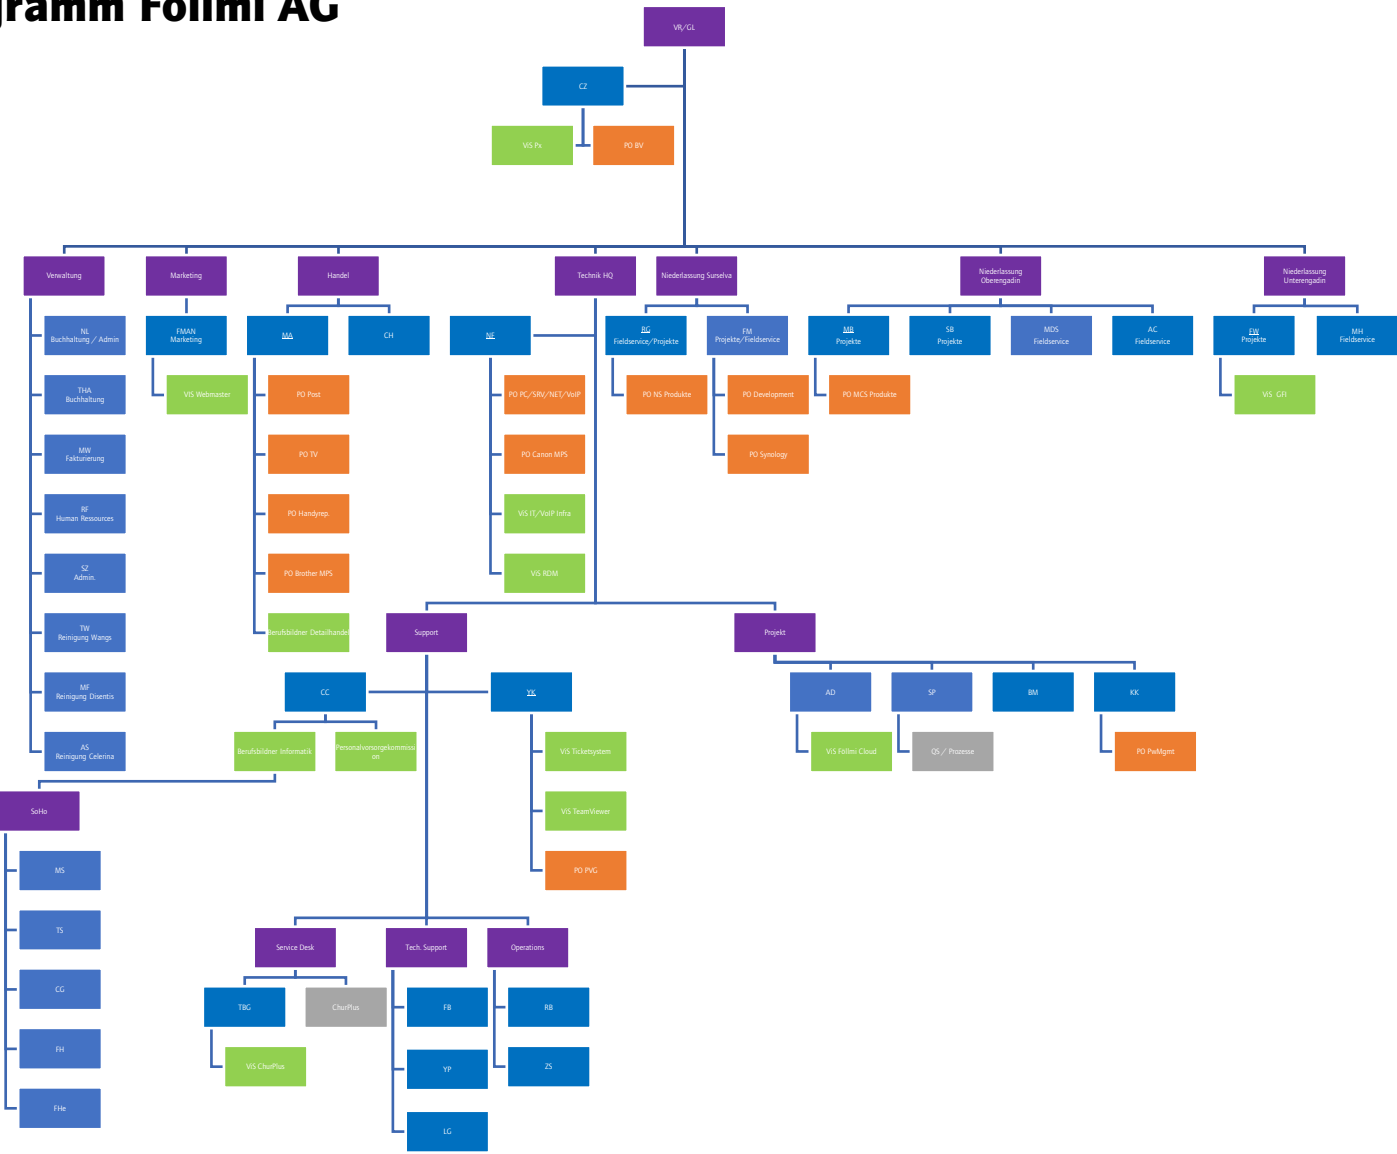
gramm Föllmi AG

VR/GL

CZ

ViS Px

PO BV

Verwaltung

Marketing

Handel

Technik HQ

Niederlassung Surselva

Niederlassung Oberengadin

Niederlassung Unterengadin

NL Buchhaltung / Admin

THA Buchhaltung

MW Fakturierung

RF Human Ressources

SZ Admin.

TW Reinigung Wangs

MF Reinigung Disentis

AS Reinigung Celerina

FMAN Marketing

ViS Webmaster

MA

CH

PO Post

PO TV

PO Handyrep.

PO Brother MPS

Berufsbildner Detailhandel

NE

PO PC/SRV/NET/VoIP

PO Canon MPS

ViS IT/VoIP Infra

ViS RDM

RG Fieldservice/Projekte

PO NS Produkte

FM Projekte/Fieldservice

PO Development

PO Synology

MB Projekte

PO MCS Produkte

SB Projekte

MDS Fieldservice

AC Fieldservice

FW Projekte

ViS GFI

MH Fieldservice

Support

Projekt

CC

Berufsbildner Informatik

Personalvorsorgekommission

YK

ViS Ticketsystem

ViS TeamViewer

PO PVG

AD

ViS Föllmi Cloud

SP

QS / Prozesse

BM

KK

PO PwMgmt

SoHo

MS

TS

CG

FH

FHe

Service Desk

TBG

ViS ChurPlus

ChurPlus

Tech. Support

FB

YP

LG

Operations

RB

ZS